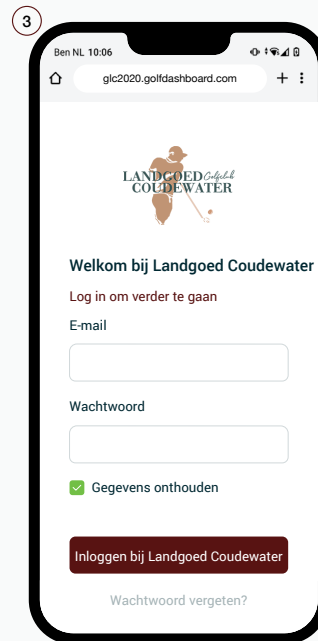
3

Ben NL 10:06

glc2020.golfdashboard.com

LANDGOED Golfclub COUDEWATER

Welkom bij Landgoed Coudewater

Log in om verder te gaan

E-mail

Wachtwoord

Gegevens onthouden

Inloggen bij Landgoed Coudewater

Wachtwoord vergeten?